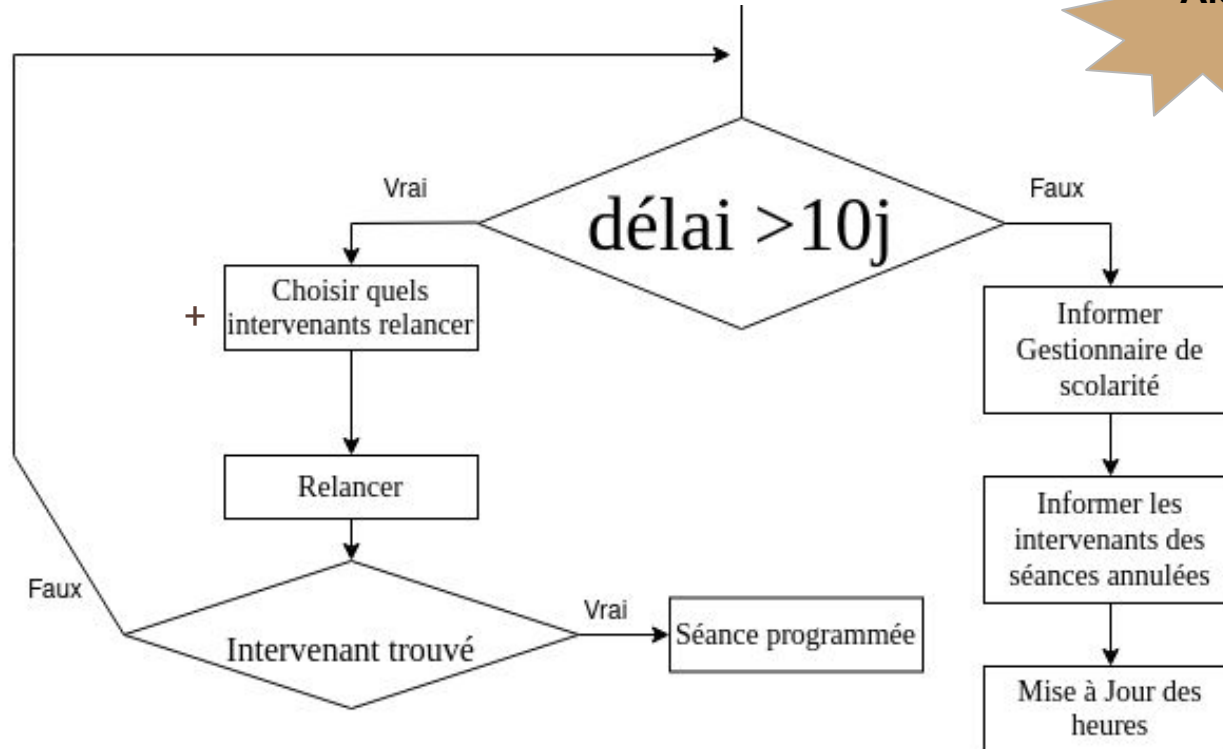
An

délai >10j

Vrai

Faux

Choisir quels intervenants relancer

+

Relancer

Faux

Intervenant trouvé

Vrai

Séance programmée

Informer Gestionnaire de scolarité

Informer les intervenants des séances annulées

Mise à Jour des heures